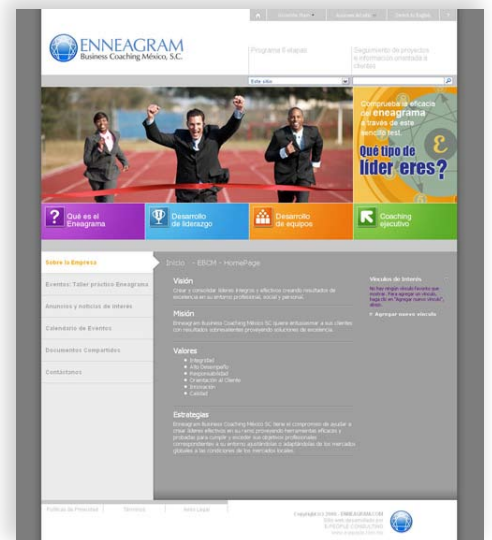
Escribe Aquí | Iniciar Acceso | Switch to English

ENNEAGRAM
Business Coaching México, S.C.

Programa E-etapas

Seguimiento de proyectos e información orientada a clientes

Este sitio

Comprueba la eficacia del eneagrama a través de este sencillo test.

¿Qué tipo de líder eres?

Qué es el Eneagrama

Desarrollo de liderazgo

Desarrollo de equipos

Coaching ejecutivo

Sobre la Empresa

Eventos: Taller práctico Eneagrama

Anuncios y noticias de interés

Calendario de Eventos

Documentos Compartidos

Contáctanos

Inicio > EBCM > HomePage

Visión

Crear y consolidar líderes íntegros y efectivos creando resultados de excelencia en su entorno profesional, social y personal.

Misión

Enneagram Business Coaching México SC quiere acompañar a sus clientes con resultados sobresalientes proveyendo soluciones de excelencia.

Valores

Integridad
Alto Desempeño
Responsabilidad
Orientación al Cliente
Innovación
Calidad

Estrategias

Enneagram Business Coaching México SC tiene el compromiso de ayudar a crear líderes efectivos en su ramo proveyendo herramientas eficaces y probadas para cumplir y exceder sus objetivos profesionales correspondientes a su entorno ajustándose y adaptándose de los mercados globales a las condiciones de los mercados locales.

Vínculos de Interés

No hay ningún vínculo favorito que mostrar. Para agregar un vínculo, haga clic en "Agregar nuevo vínculo", abajo.

Agregar nuevo vínculo

Política de Privacidad | Términos | Aviso Legal

Copyright (c) 2008 - ENNEAGRAM.COM
Sitio web desarrollado por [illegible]
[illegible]